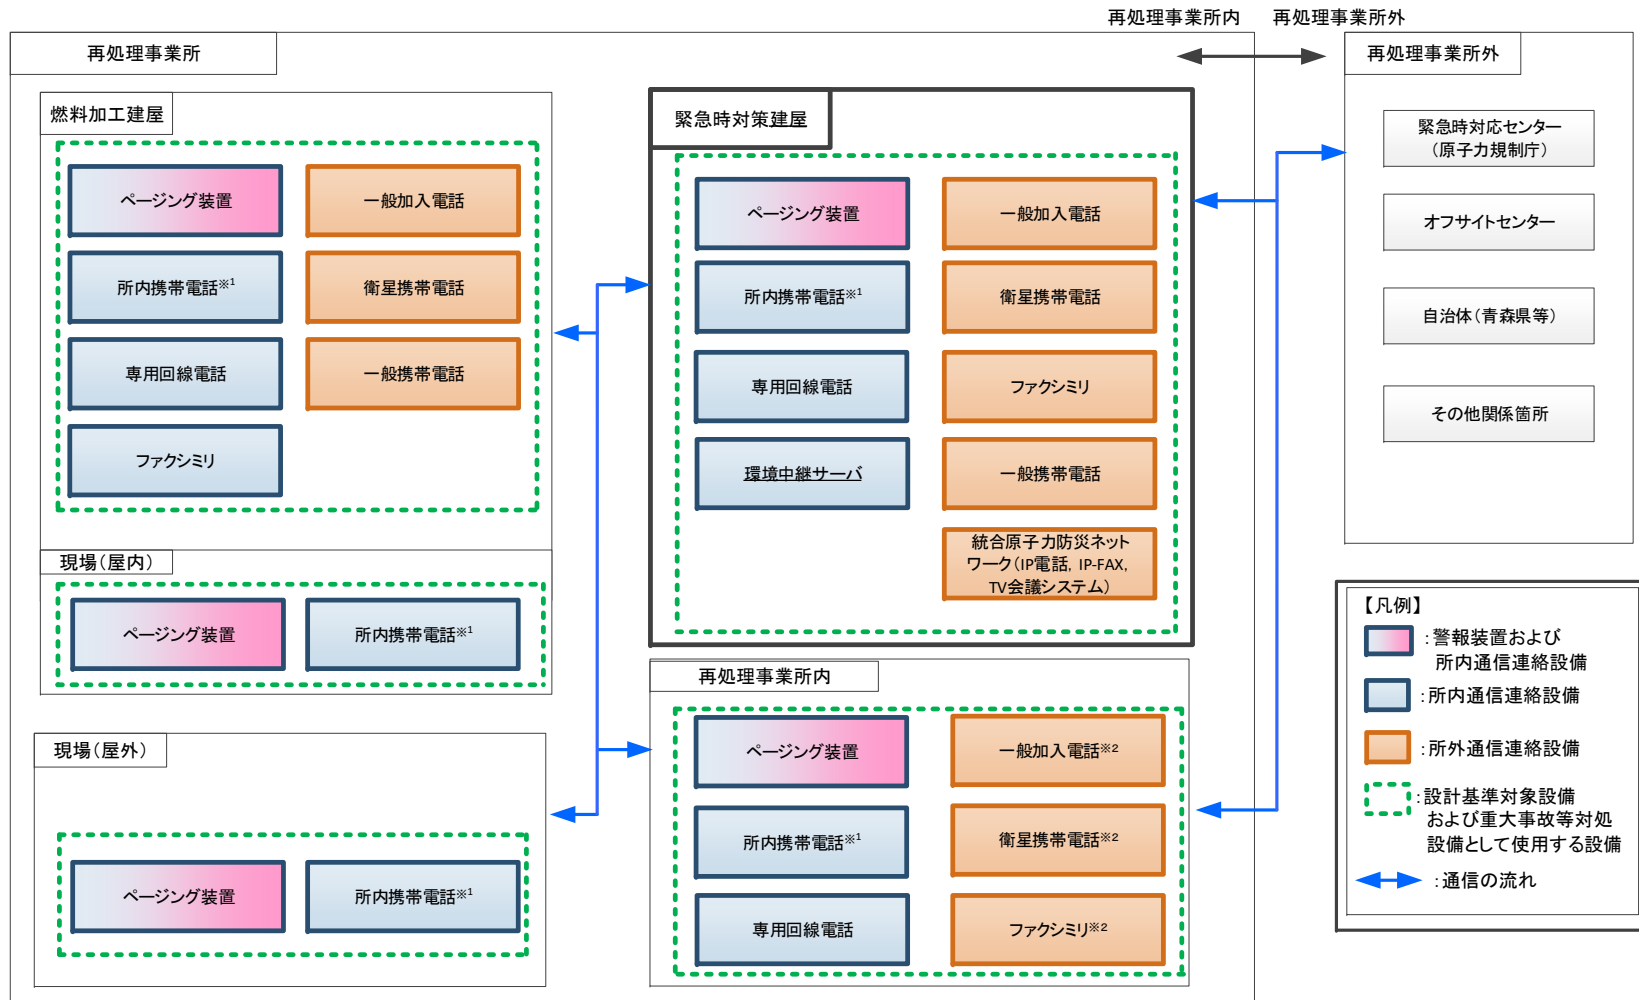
再処理事業所内　再処理事業所外

再処理事業所

燃料加工建屋

ページング装置

一般加入電話

所内携帯電話※1

衛星携帯電話

専用回線電話

一般携帯電話

ファクシミリ

現場(屋内)

ページング装置

所内携帯電話※1

現場(屋外)

ページング装置

所内携帯電話※1

緊急時対策建屋

ページング装置

一般加入電話

所内携帯電話※1

衛星携帯電話

専用回線電話

ファクシミリ

環境中継サーバ

一般携帯電話

統合原子力防災ネットワーク(IP電話, IP-FAX, TV会議システム)

再処理事業所内

ページング装置

一般加入電話※2

所内携帯電話※1

衛星携帯電話※2

専用回線電話

ファクシミリ※2

再処理事業所外

緊急時対応センター(原子力規制庁)

オフサイトセンター

自治体(青森県等)

その他関係箇所

【凡例】
:警報装置および所内通信連絡設備
:所内通信連絡設備
:所外通信連絡設備
:設計基準対象設備および重大事故等対処設備として使用する設備
:通信の流れ